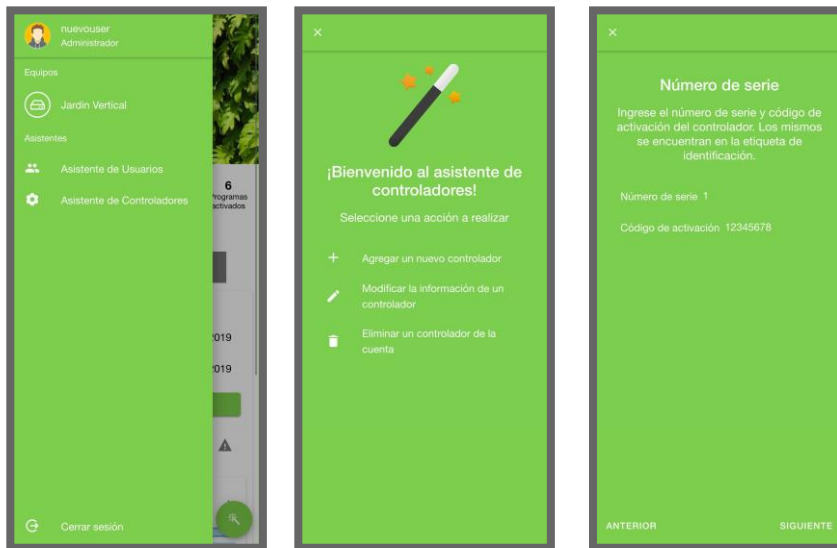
nuevouser
Administrador

Equipos

Jardin Vertical

Asistentes

Asistente de Usuarios

Asistente de Controladores

Cerrar sesión

6
Programas
activados

2019

2019

×

¡Bienvenido al asistente de controladores!

Seleccione una acción a realizar

+ Agregar un nuevo controlador

Modificar la información de un controlador

Eliminar un controlador de la cuenta

×

Número de serie

Ingrese el número de serie y código de activación del controlador. Los mismos se encuentran en la etiqueta de identificación.

Número de serie 1

Código de activación 12345678

ANTERIOR

SIGUIENTE